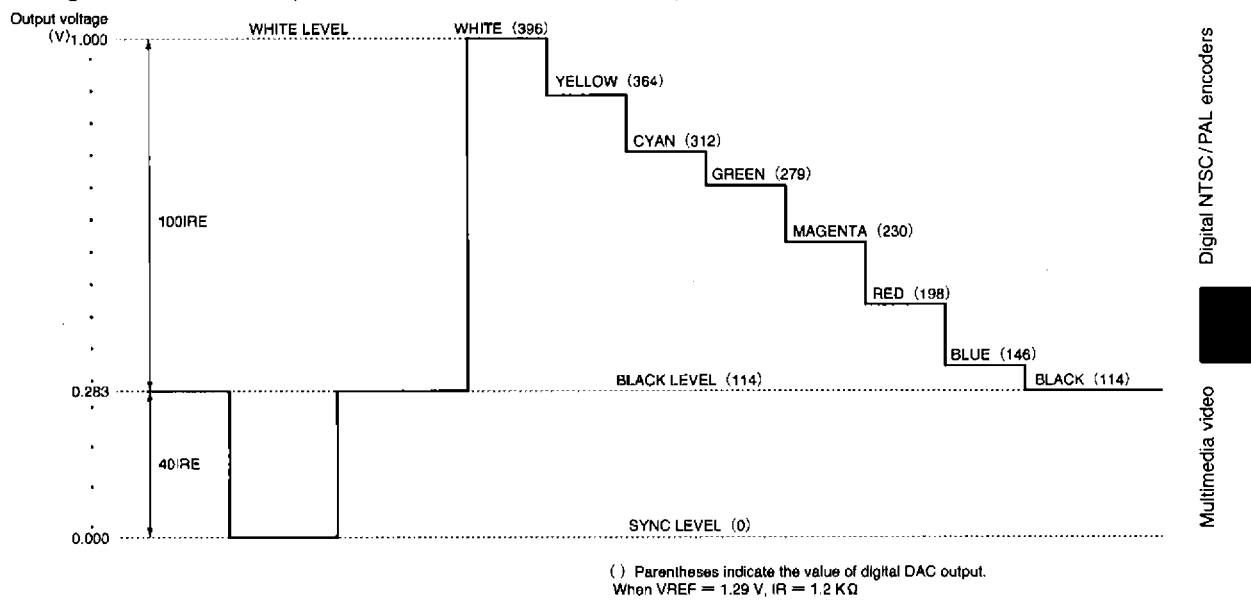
Output voltage (V)

1.000

WHITE LEVEL

WHITE (396)

YELLOW (364)

CYAN (312)

GREEN (279)

MAGENTA (230)

RED (198)

BLUE (146)

100IRE

0.283

BLACK LEVEL (114)

BLACK (114)

40IRE

0.000

SYNC LEVEL (0)

( ) Parentheses indicate the value of digital DAC output.
When VREF = 1.29 V, IR = 1.2 KΩ

Digital NTSC/PAL encoders

Multimedia video